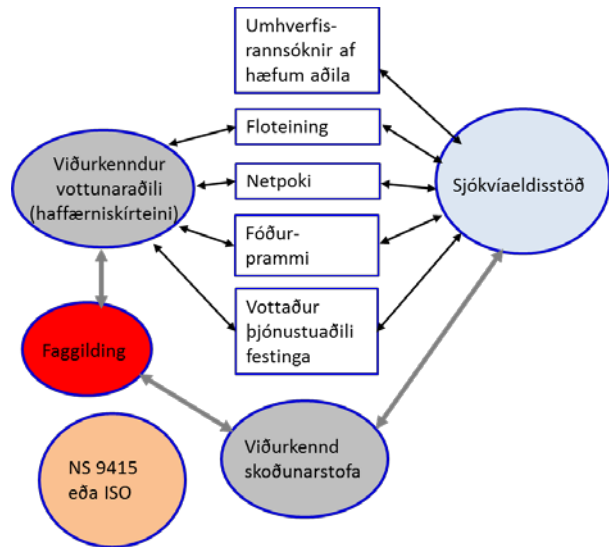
Umhverfis-rannsóknir af hæfum aðila

Floteining

Viðurkenndur vottunaraðili (haffærniskírteini)

Netpoki

Sjókvíaeldisstöð

Fóður-prammi

Vottaður þjónustuaðili festinga

Faggilding

NS 9415 eða ISO

Viðurkennd skoðunarstofa